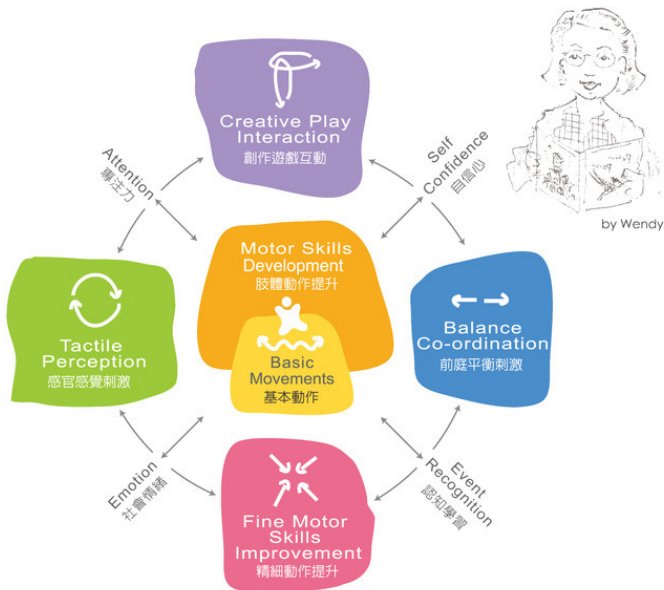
Creative Play Interaction
創作遊戲互動

Attention
專注力

Self Confidence
自信心

by Wendy

Motor Skills Development
肢體動作提升

Tactile Perception
感官感覺刺激

Basic Movements
基本動作

Balance Co-ordination
前庭平衡刺激

Emotion
社會情緒

Event Recognition
認知學習

Fine Motor Skills Improvement
精細動作提升